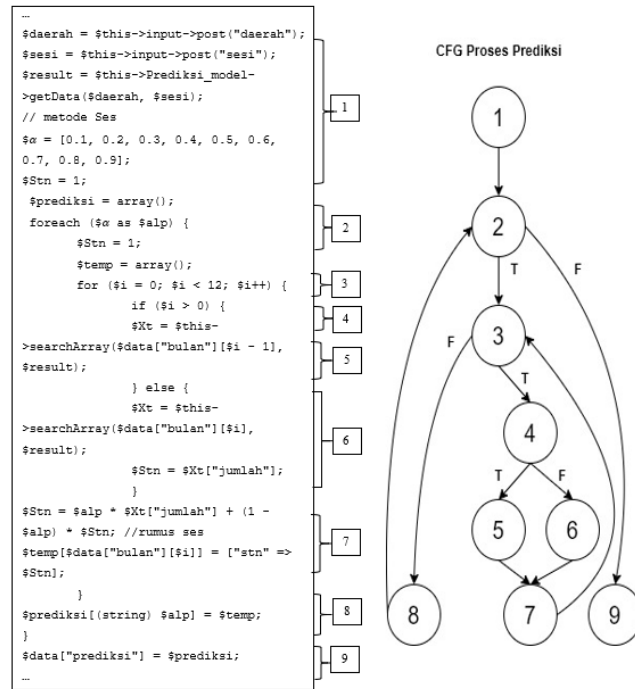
…
$daerah = $this->input->post("daerah");
$sesi = $this->input->post("sesi");
$result = $this->Prediksi_model->getData($daerah, $sesi);
// metode Ses
$α = [0.1, 0.2, 0.3, 0.4, 0.5, 0.6, 0.7, 0.8, 0.9];
$Stn = 1;
$prediksi = array();
foreach ($α as $alp) {
$Stn = 1;
$temp = array();
for ($i = 0; $i < 12; $i++) {
if ($i > 0) {
$Xt = $this->searchArray($data["bulan"][$i - 1], $result);
} else {
$Xt = $this->searchArray($data["bulan"][$i], $result);
$Stn = $Xt["jumlah"];
}
$Stn = $alp * $Xt["jumlah"] + (1 - $alp) * $Stn; //rumus ses
$temp[$data["bulan"][$i]] = ["stn" => $Stn];
}
$prediksi[(string) $alp] = $temp;
}
$data["prediksi"] = $prediksi;
…

1
2
3
4
5
6
7
8
9

CFG Proses Prediksi

1
2
T
F
3
F
T
4
T
F
5
6
8
7
9